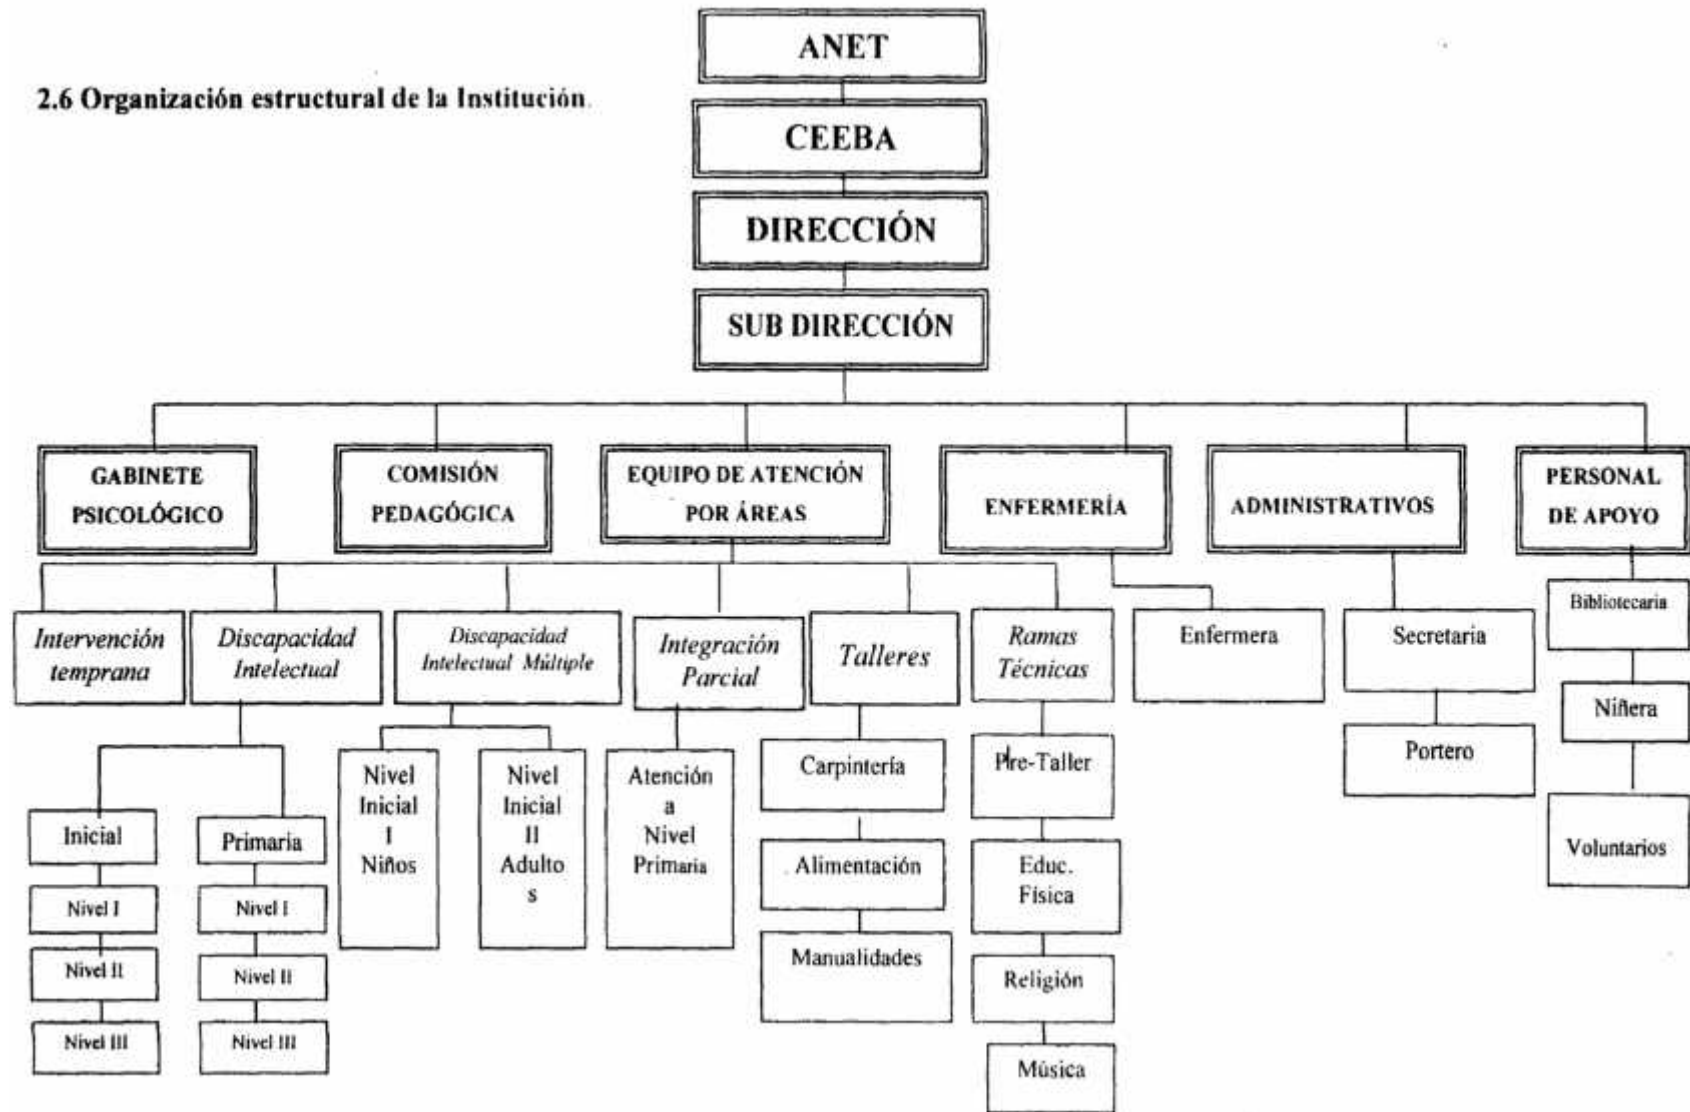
2.6 Organización estructural de la Institución.

ANET

CEEBA

DIRECCIÓN

SUB DIRECCIÓN

GABINETE PSICOLÓGICO

COMISIÓN PEDAGÓGICA

EQUIPO DE ATENCIÓN POR ÁREAS

ENFERMERÍA

ADMINISTRATIVOS

PERSONAL DE APOYO

Intervención temprana

Discapacidad Intelectual

Discapacidad Intelectual Múltiple

Integración Parcial

Talleres

Ramas Técnicas

Enfermera

Secretaria

Bibliotecaria

Inicial

Nivel I

Nivel II

Nivel III

Primaria

Nivel I

Nivel II

Nivel III

Nivel Inicial I Niños

Nivel Inicial II Adulto s

Atención a Nivel Primaria

Carpintería

Alimentación

Manualidades

Pre-Taller

Educ. Física

Religión

Música

Portero

Niñera

Voluntarios